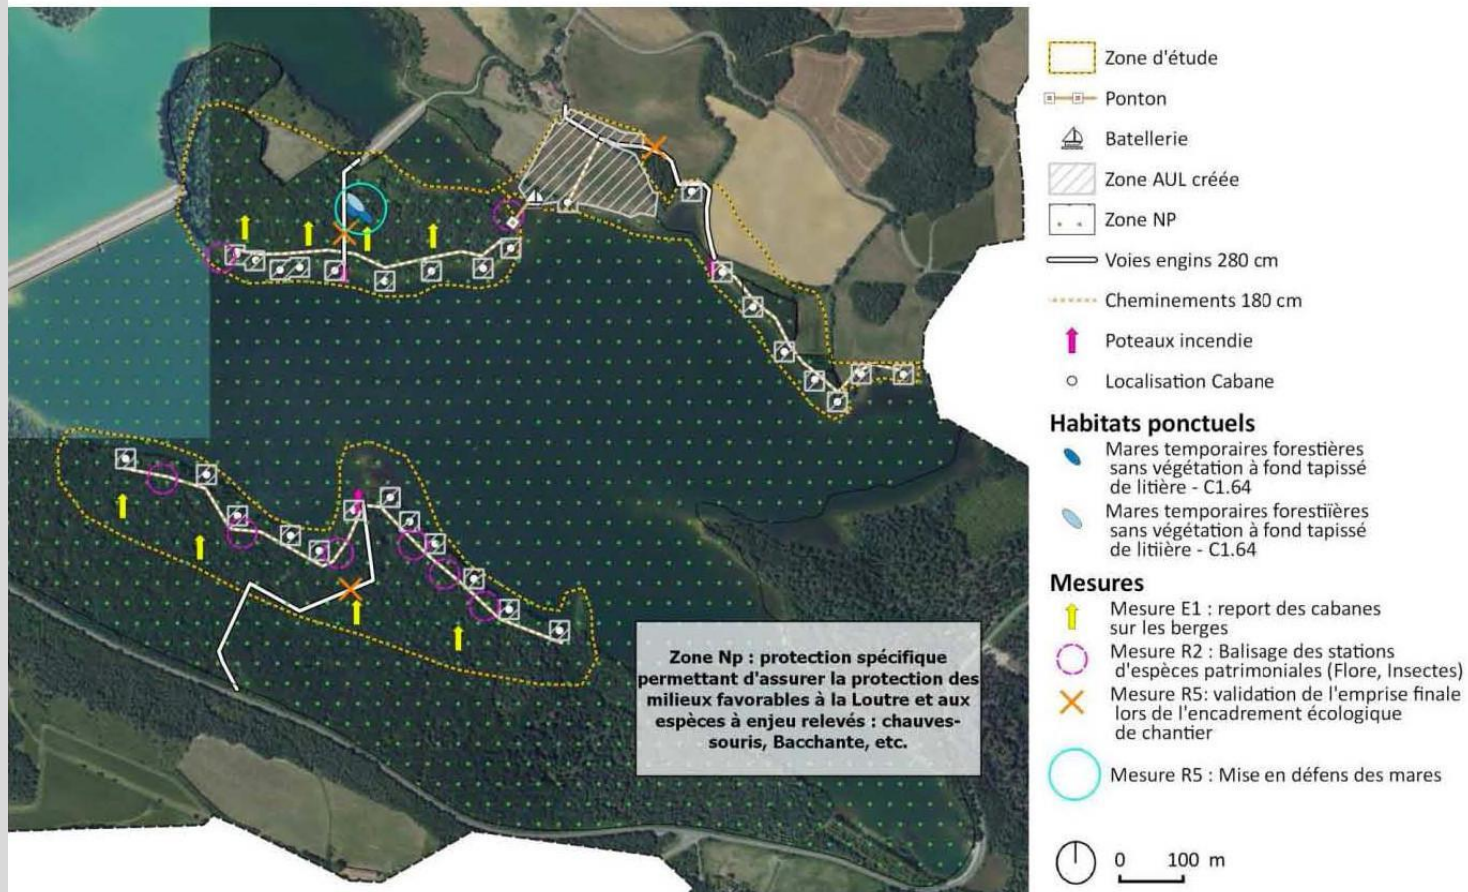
Zone Np : protection spécifique permettant d'assurer la protection des milieux favorables à la Loutre et aux espèces à enjeu relevés : chauves-souris, Bacchante, etc.

Zone d'étude
Ponton
Batellerie
Zone AUL créée
Zone NP
Voies engins 280 cm
Cheminements 180 cm
Poteaux incendie
Localisation Cabane

Habitats ponctuels
Mares temporaires forestières sans végétation à fond tapissé de litière - C1.64
Mares temporaires forestiières sans végétation à fond tapissé de litiière - C1.64

Mesures
Mesure E1 : report des cabanes sur les berges
Mesure R2 : Balisage des stations d'espèces patrimoniales (Flore, Insectes)
Mesure R5: validation de l'emprise finale lors de l'encadrement écologique de chantier
Mesure R5 : Mise en défens des mares

0 100 m